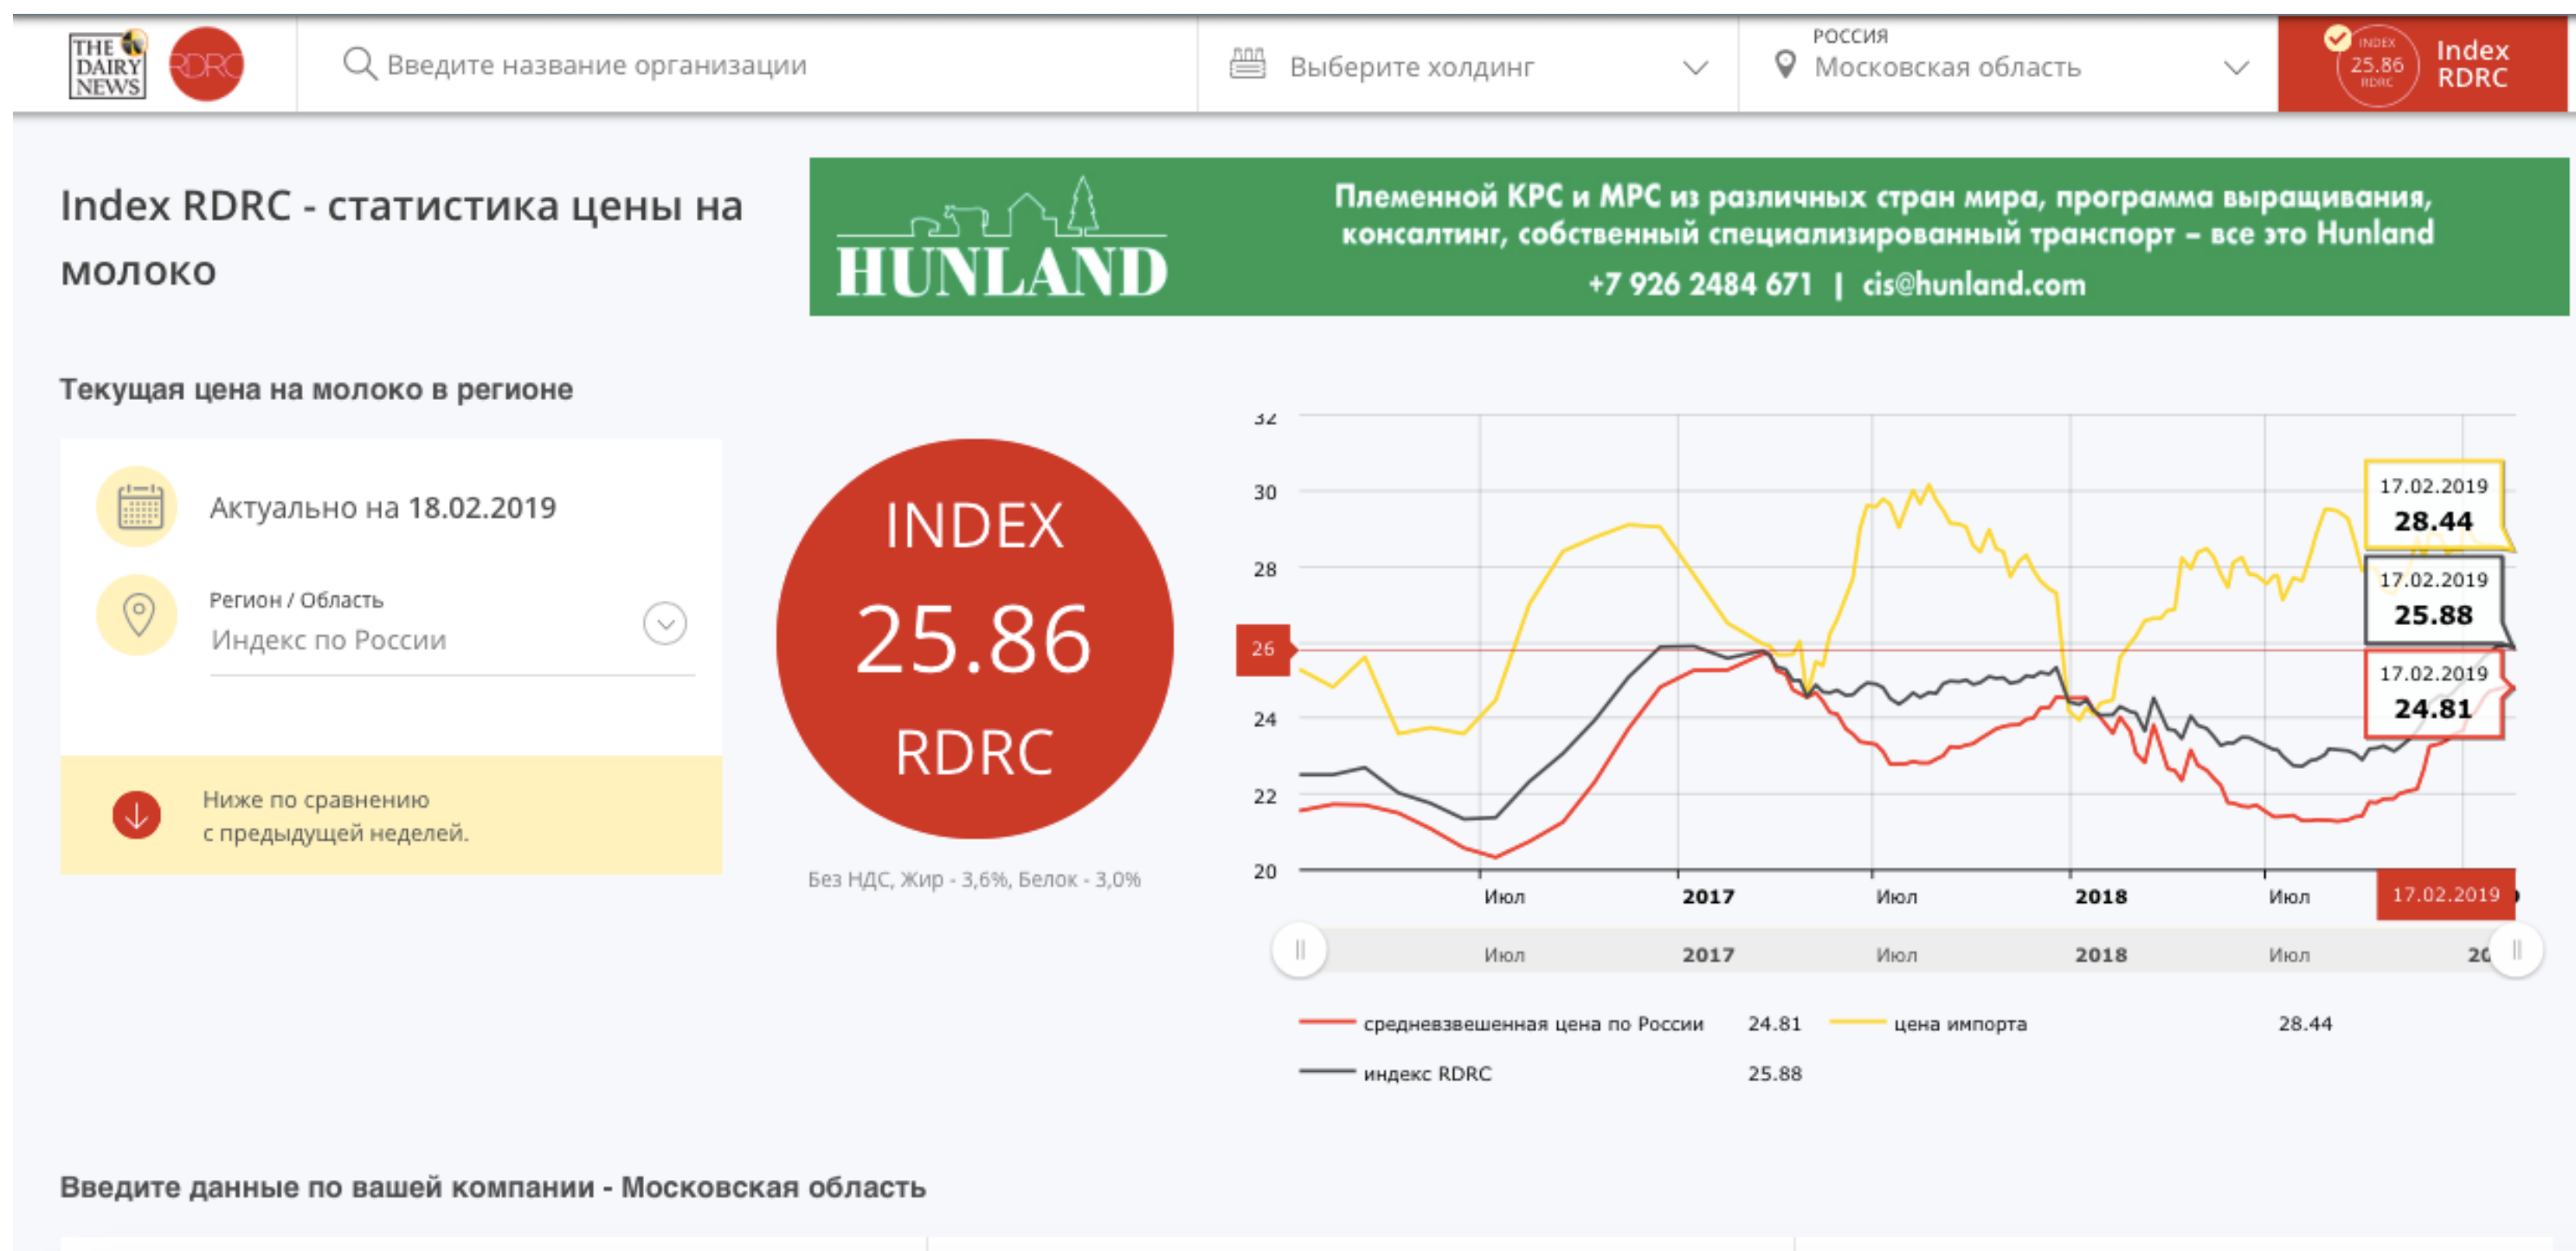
THE DAIRY NEWS RDRC

Введите название организации

Выберите холдинг

РОССИЯ
Московская область

INDEX 25.86 RDRC
Index RDRC

Index RDRC - статистика цены на молоко

HUNLAND

Племенной КРС и МРС из различных стран мира, программа выращивания, консалтинг, собственный специализированный транспорт – все это Hunland
+7 926 2484 671 | cis@hunland.com

Текущая цена на молоко в регионе

Актуально на 18.02.2019

Регион / Область
Индекс по России

Ниже по сравнению с предыдущей неделей.

INDEX
25.86
RDRC

Без НДС, Жир - 3,6%, Белок - 3,0%

32
30
28
26
24
22
20

Июл
2017
Июл
2018
Июл
17.02.2019

17.02.2019
28.44

17.02.2019
25.88

17.02.2019
24.81

Июл
2017
Июл
2018
Июл
20

средневзвешенная цена по России 24.81
цена импорта 28.44
индекс RDRC 25.88

Введите данные по вашей компании - Московская область